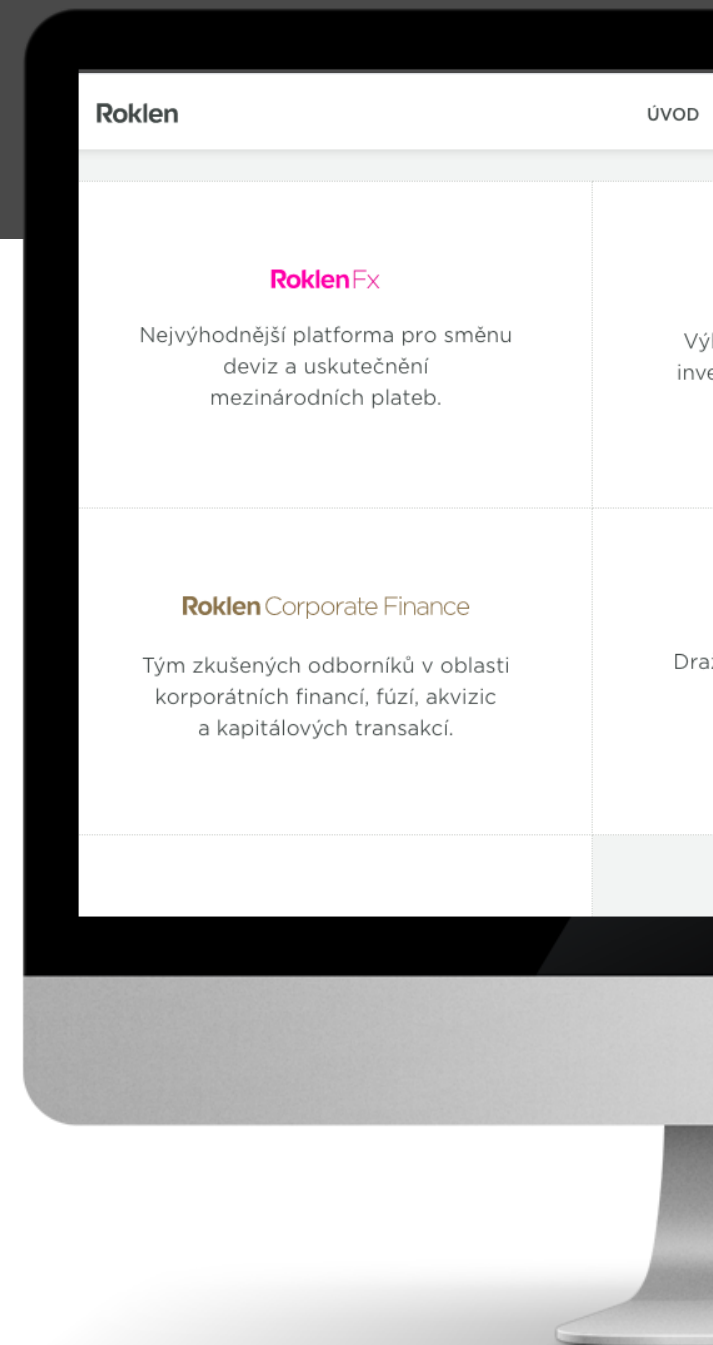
Roklen

ÚVOD

RoklenFx

Nejvýhodnější platforma pro směnu deviz a uskutečnění mezinárodních plateb.

Výh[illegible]
inve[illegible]

Roklen Corporate Finance

Tým zkušených odborníků v oblasti korporátních financí, fúzí, akvizic a kapitálových transakcí.

Draz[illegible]